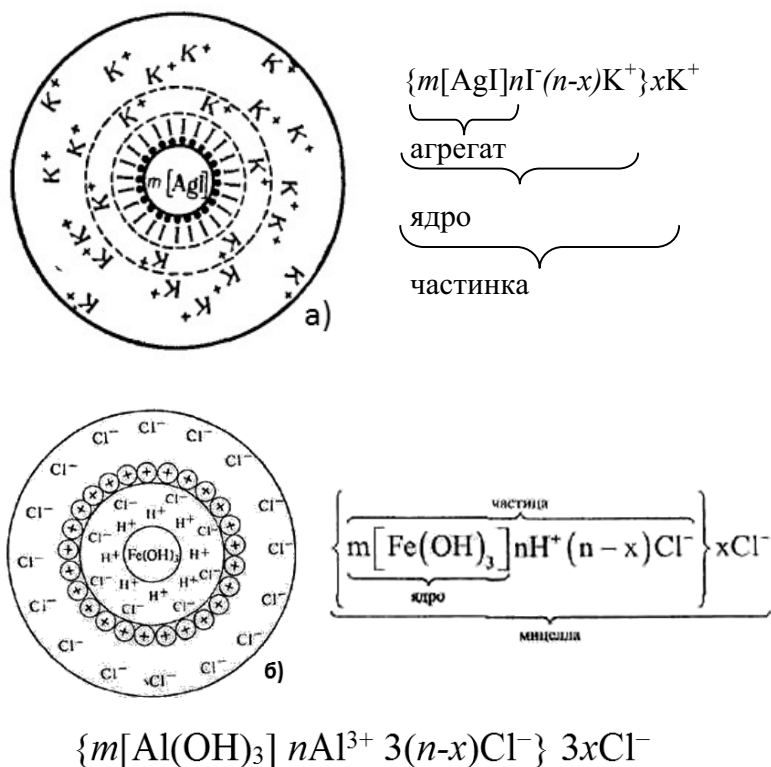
$K^+$ $K^+$ $K^+$ $K^+$ $K^+$ $K^+$ $K^+$ $K^+$ $K^+$ $K^+$ $K^+$ $K^+$ $K^+$ $K^+$ $K^+$ $K^+$ $K^+$ $K^+$ $K^+$ $K^+$ $K^+$ $K^+$

$m$ [AgI]

а)

$\{m[\text{AgI}]n\text{I}^-(n-x)\text{K}^+\}x\text{K}^+$

агрегат

ядро

частинка

$Cl^-$ $Cl^-$ $Cl^-$ $Cl^-$ $Cl^-$ $Cl^-$ $Cl^-$ $Cl^-$ $Cl^-$ $Cl^-$ $Cl^-$ $Cl^-$ $Cl^-$ $Cl^-$

$H^+$ $H^+$ $H^+$ $H^+$ $H^+$ $H^+$ $H^+$ $H^+$

$Fe(OH)_3$

б)

частица

$\left\{m\left[Fe(OH)_3\right]nH^+(n-x)Cl^-\right\}xCl^-$

ядро

мицелла

$\{m[Al(OH)_3]\ nAl^{3+}\ 3(n\text{-}x)Cl^-\}\ 3xCl^-$